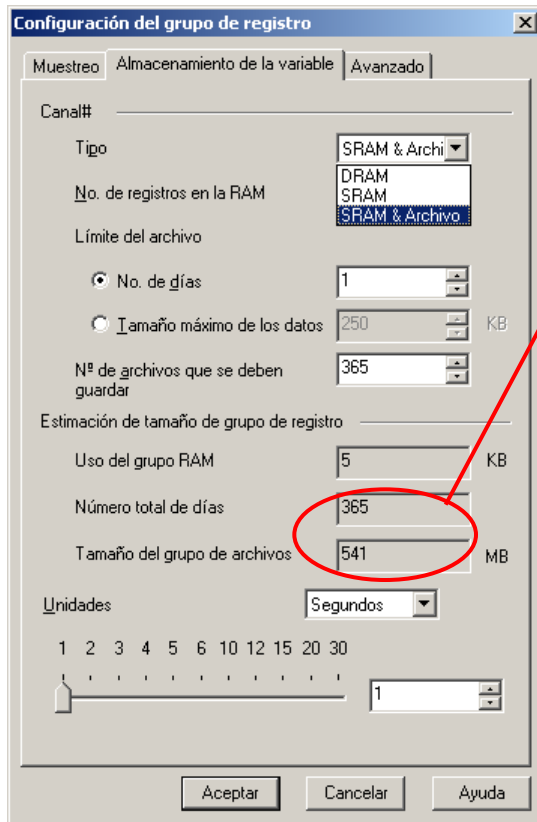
Configuración del grupo de registro

Muestreo | Almacenamiento de la variable | Avanzado

Canal#

Tipo
SRAM & Archi
DRAM
SRAM
SRAM & Archivo

No. de registros en la RAM

Límite del archivo

No. de días
1

Tamaño máximo de los datos
250
KB

Nº de archivos que se deben guardar
365

Estimación de tamaño de grupo de registro

Uso del grupo RAM
5
KB

Número total de días
365

Tamaño del grupo de archivos
541
MB

Unidades
Segundos

1 2 3 4 5 6 10 12 15 20 30

1

Aceptar
Cancelar
Ayuda